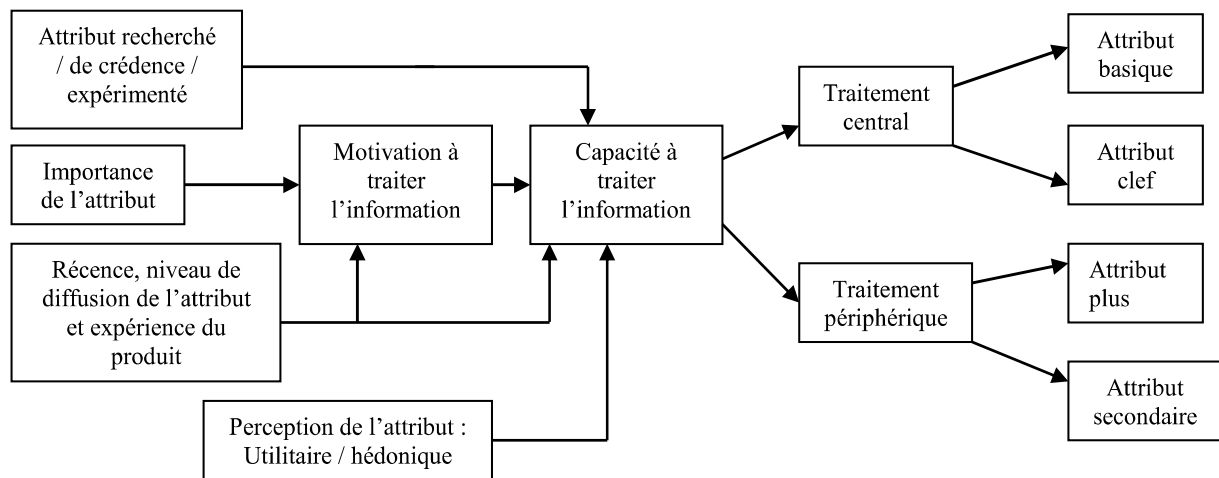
Attribut recherché / de crédence / expérimenté

Importance de l'attribut

Motivation à traiter l'information

Capacité à traiter l'information

Traitement central

Attribut basique

Attribut clef

Récence, niveau de diffusion de l'attribut et expérience du produit

Traitement périphérique

Attribut plus

Attribut secondaire

Perception de l'attribut : Utilitaire / hédonique